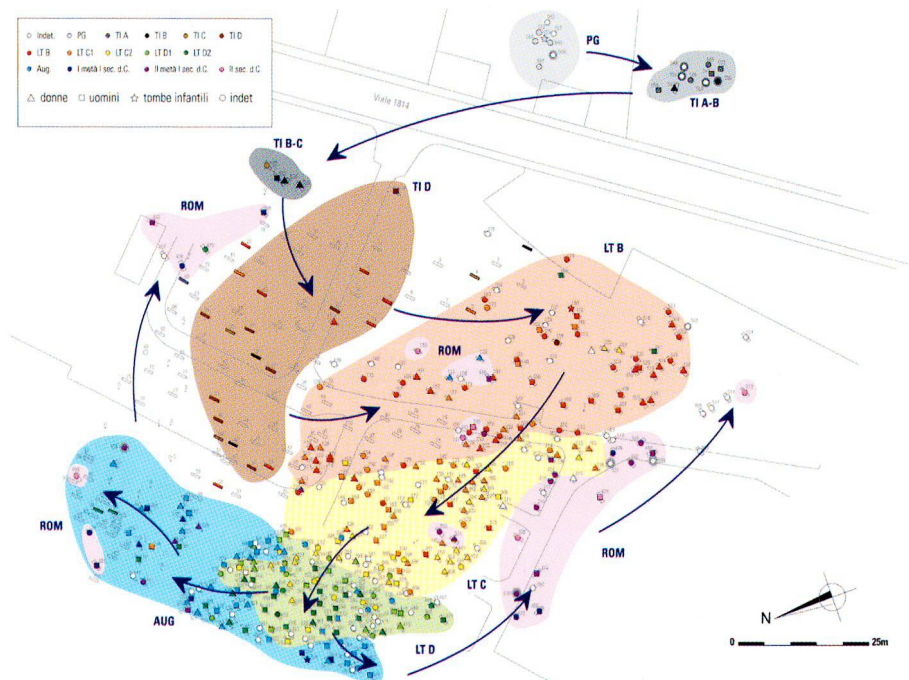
Indet. PG TI A TI B TI C TI D
LT B LT C1 LT C2 LT D1 LT D2
Aug. I metà I sec. d.C. II metà I sec. d.C. II sec. d.C.
△ donne □ uomini ☆ tombe infantili ○ indet

PG

TI A-B

Viale 1814

TI B-C

TI D

ROM

LT B

ROM

ROM

ROM

LT C

AUG

LT D

N

0 25m